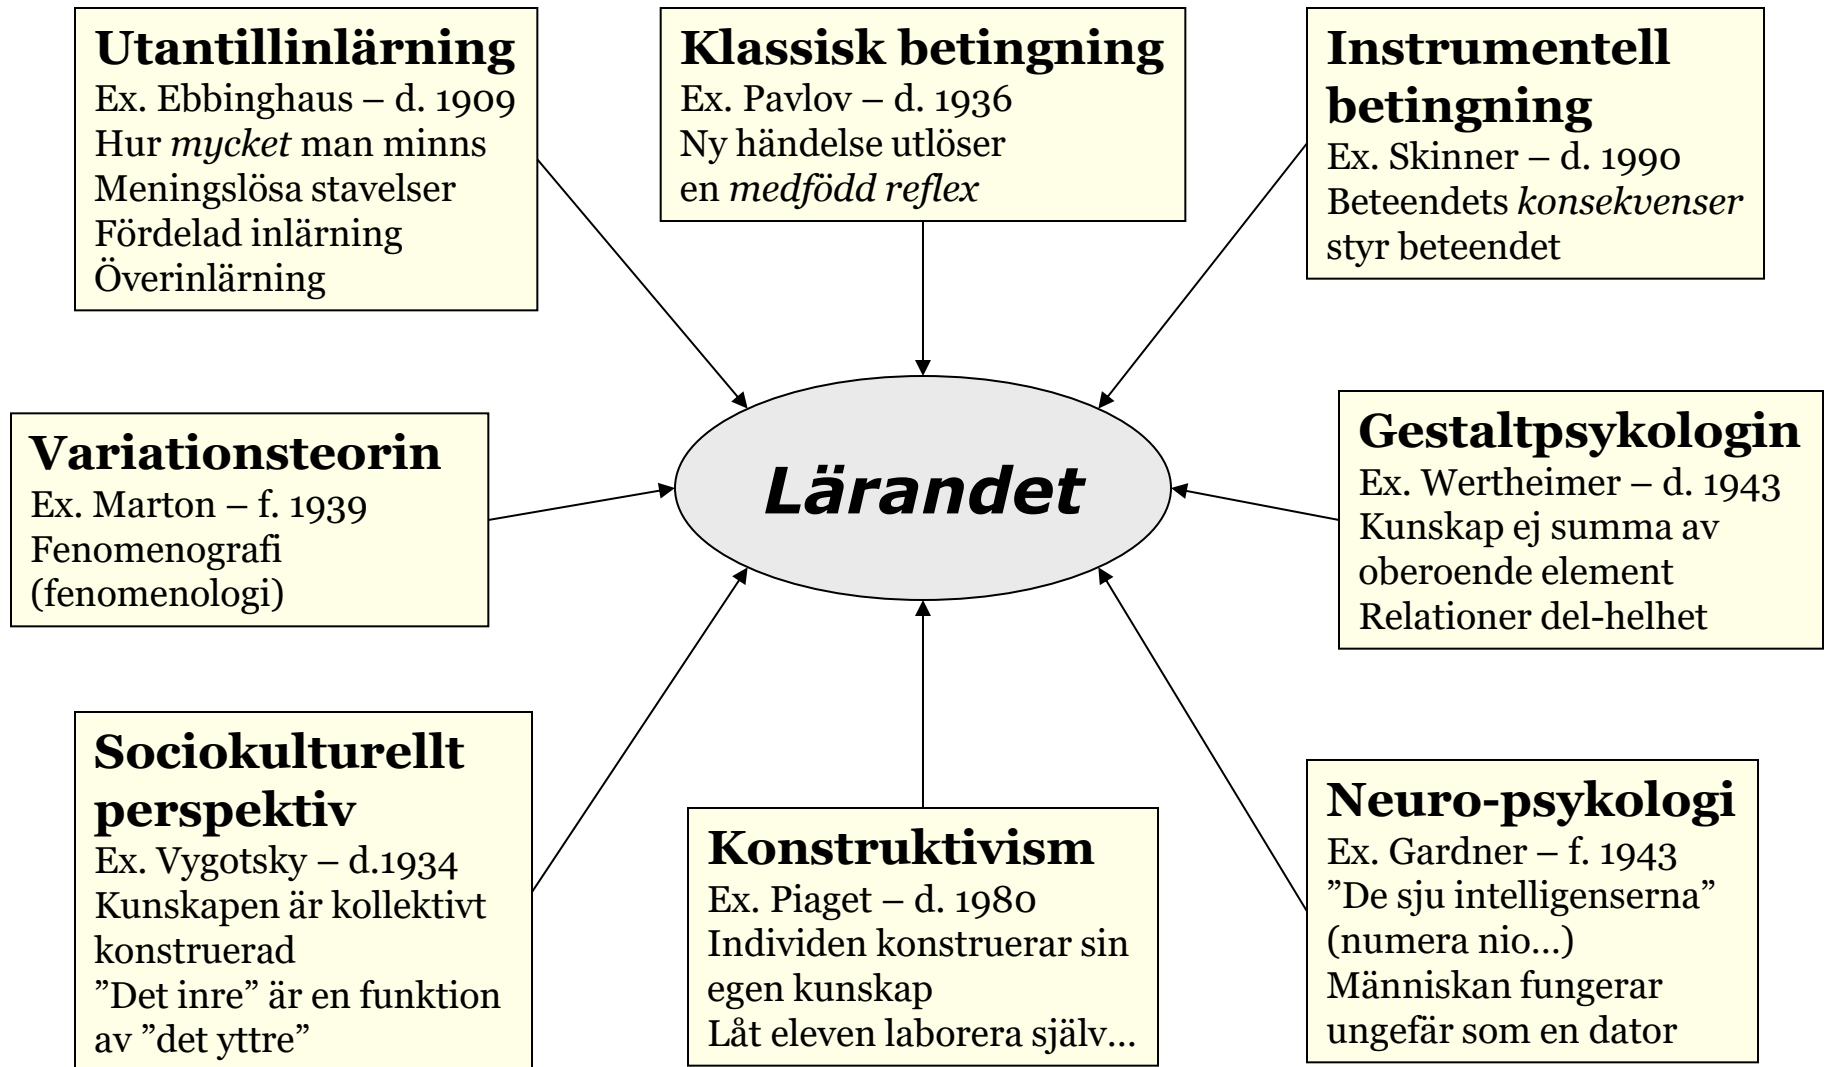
**Utantillinlärning**
Ex. Ebbinghaus – d. 1909
Hur *mycket* man minns
Meningslösa stavelser
Fördelad inlärning
Överinlärning

**Klassisk betingning**
Ex. Pavlov – d. 1936
Ny händelse utlöser
en *medfödd reflex*

**Instrumentell betingning**
Ex. Skinner – d. 1990
Beteendets *konsekvenser*
styr beteendet

**Variationsteorin**
Ex. Marton – f. 1939
Fenomenografi
(fenomenologi)

***Lärandet***

**Gestaltpsykologin**
Ex. Wertheimer – d. 1943
Kunskap ej summa av
oberoende element
Relationer del-helhet

**Sociokulturellt perspektiv**
Ex. Vygotsky – d.1934
Kunskapen är kollektivt
konstruerad
”Det inre” är en funktion
av ”det yttre”

**Konstruktivism**
Ex. Piaget – d. 1980
Individen konstruerar sin
egen kunskap
Låt eleven laborera själv…

**Neuro-psykologi**
Ex. Gardner – f. 1943
”De sju intelligenserna”
(numera nio…)
Människan fungerar
ungefär som en dator